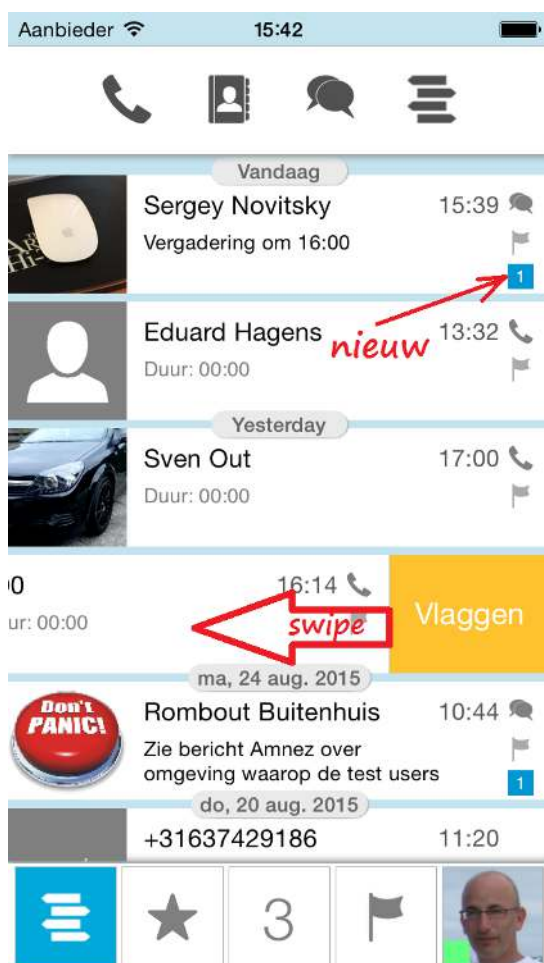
Aanbieder 15:42

Vandaag

Sergey Novitsky 15:39
Vergadering om 16:00
1

Eduard Hagens 13:32
Duur: 00:00
nieuw

Yesterday

Sven Out 17:00
Duur: 00:00

0 16:14
ur: 00:00
swipe
Vlaggen

ma, 24 aug. 2015

Don't PANIC!
Rombout Buitenhuis 10:44
Zie bericht Amnez over omgeving waarop de test users
1

do, 20 aug. 2015

+31637429186 11:20

3